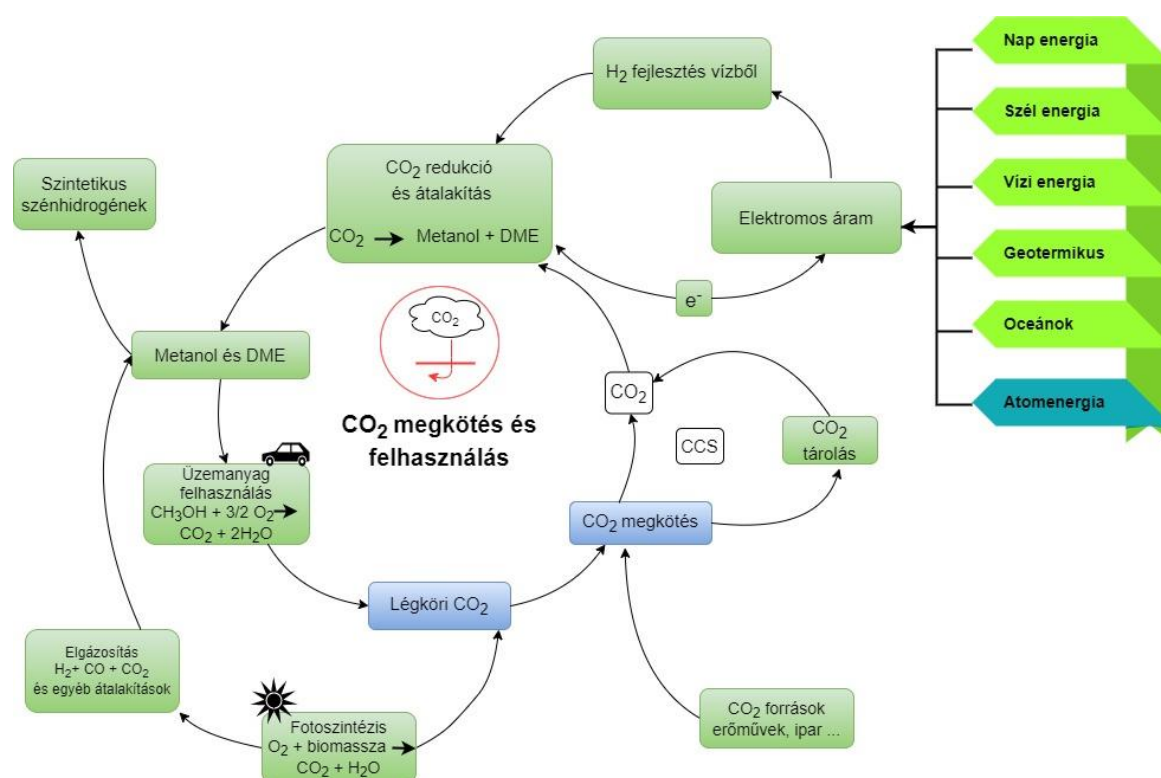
$H_2$ fejlesztés vízből

Nap energia

Szél energia

Vízi energia

Geotermikus

Óceánok

Atomenergia

Szintetikus szénhidrogének

$CO_2$ redukció és átalakítás

$CO_2$ → Metanol + DME

Elektromos áram

$e^-$

$CO_2$

Metanol és DME

$CO_2$ megkötés és felhasználás

$CO_2$

CCS

$CO_2$ tárolás

Üzemanyag felhasználás $CH_3OH + 3/2\ O_2$ → $CO_2 + 2H_2O$

$CO_2$ megkötés

Légköri $CO_2$

Elgázosítás $H_2$+ CO + $CO_2$ és egyéb átalakítások

Fotoszintézis $O_2$ + biomassza → $CO_2 + H_2O$

$CO_2$ források erőművek, ipar ...